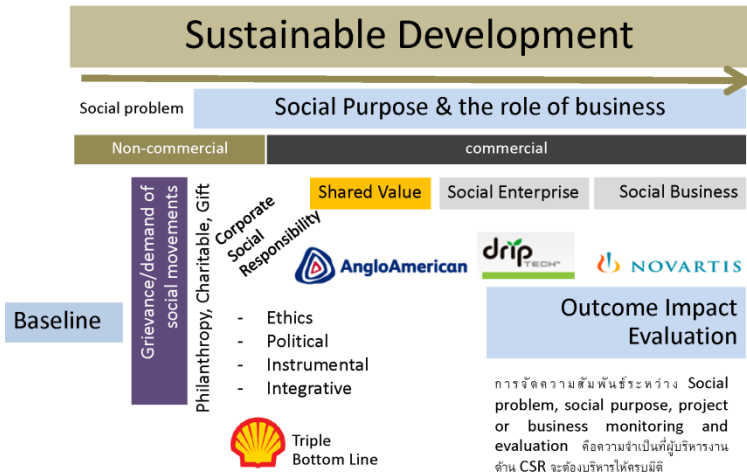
Sustainable Development

Social problem

Social Purpose & the role of business

Non-commercial

commercial

Shared Value

Social Enterprise

Social Business

Grievance/demand of social movements

Philanthropy, Charitable, Gift

Corporate Social Responsibility

AngloAmerican

drip TECH

NOVARTIS

Baseline

- Ethics
- Political
- Instrumental
- Integrative

Outcome Impact Evaluation

การจัดความสัมพันธ์ระหว่าง Social problem, social purpose, project or business monitoring and evaluation คือความจำเป็นที่ผู้บริหารงานด้าน CSR จะต้องบริหารให้ครบมิติ

Triple Bottom Line